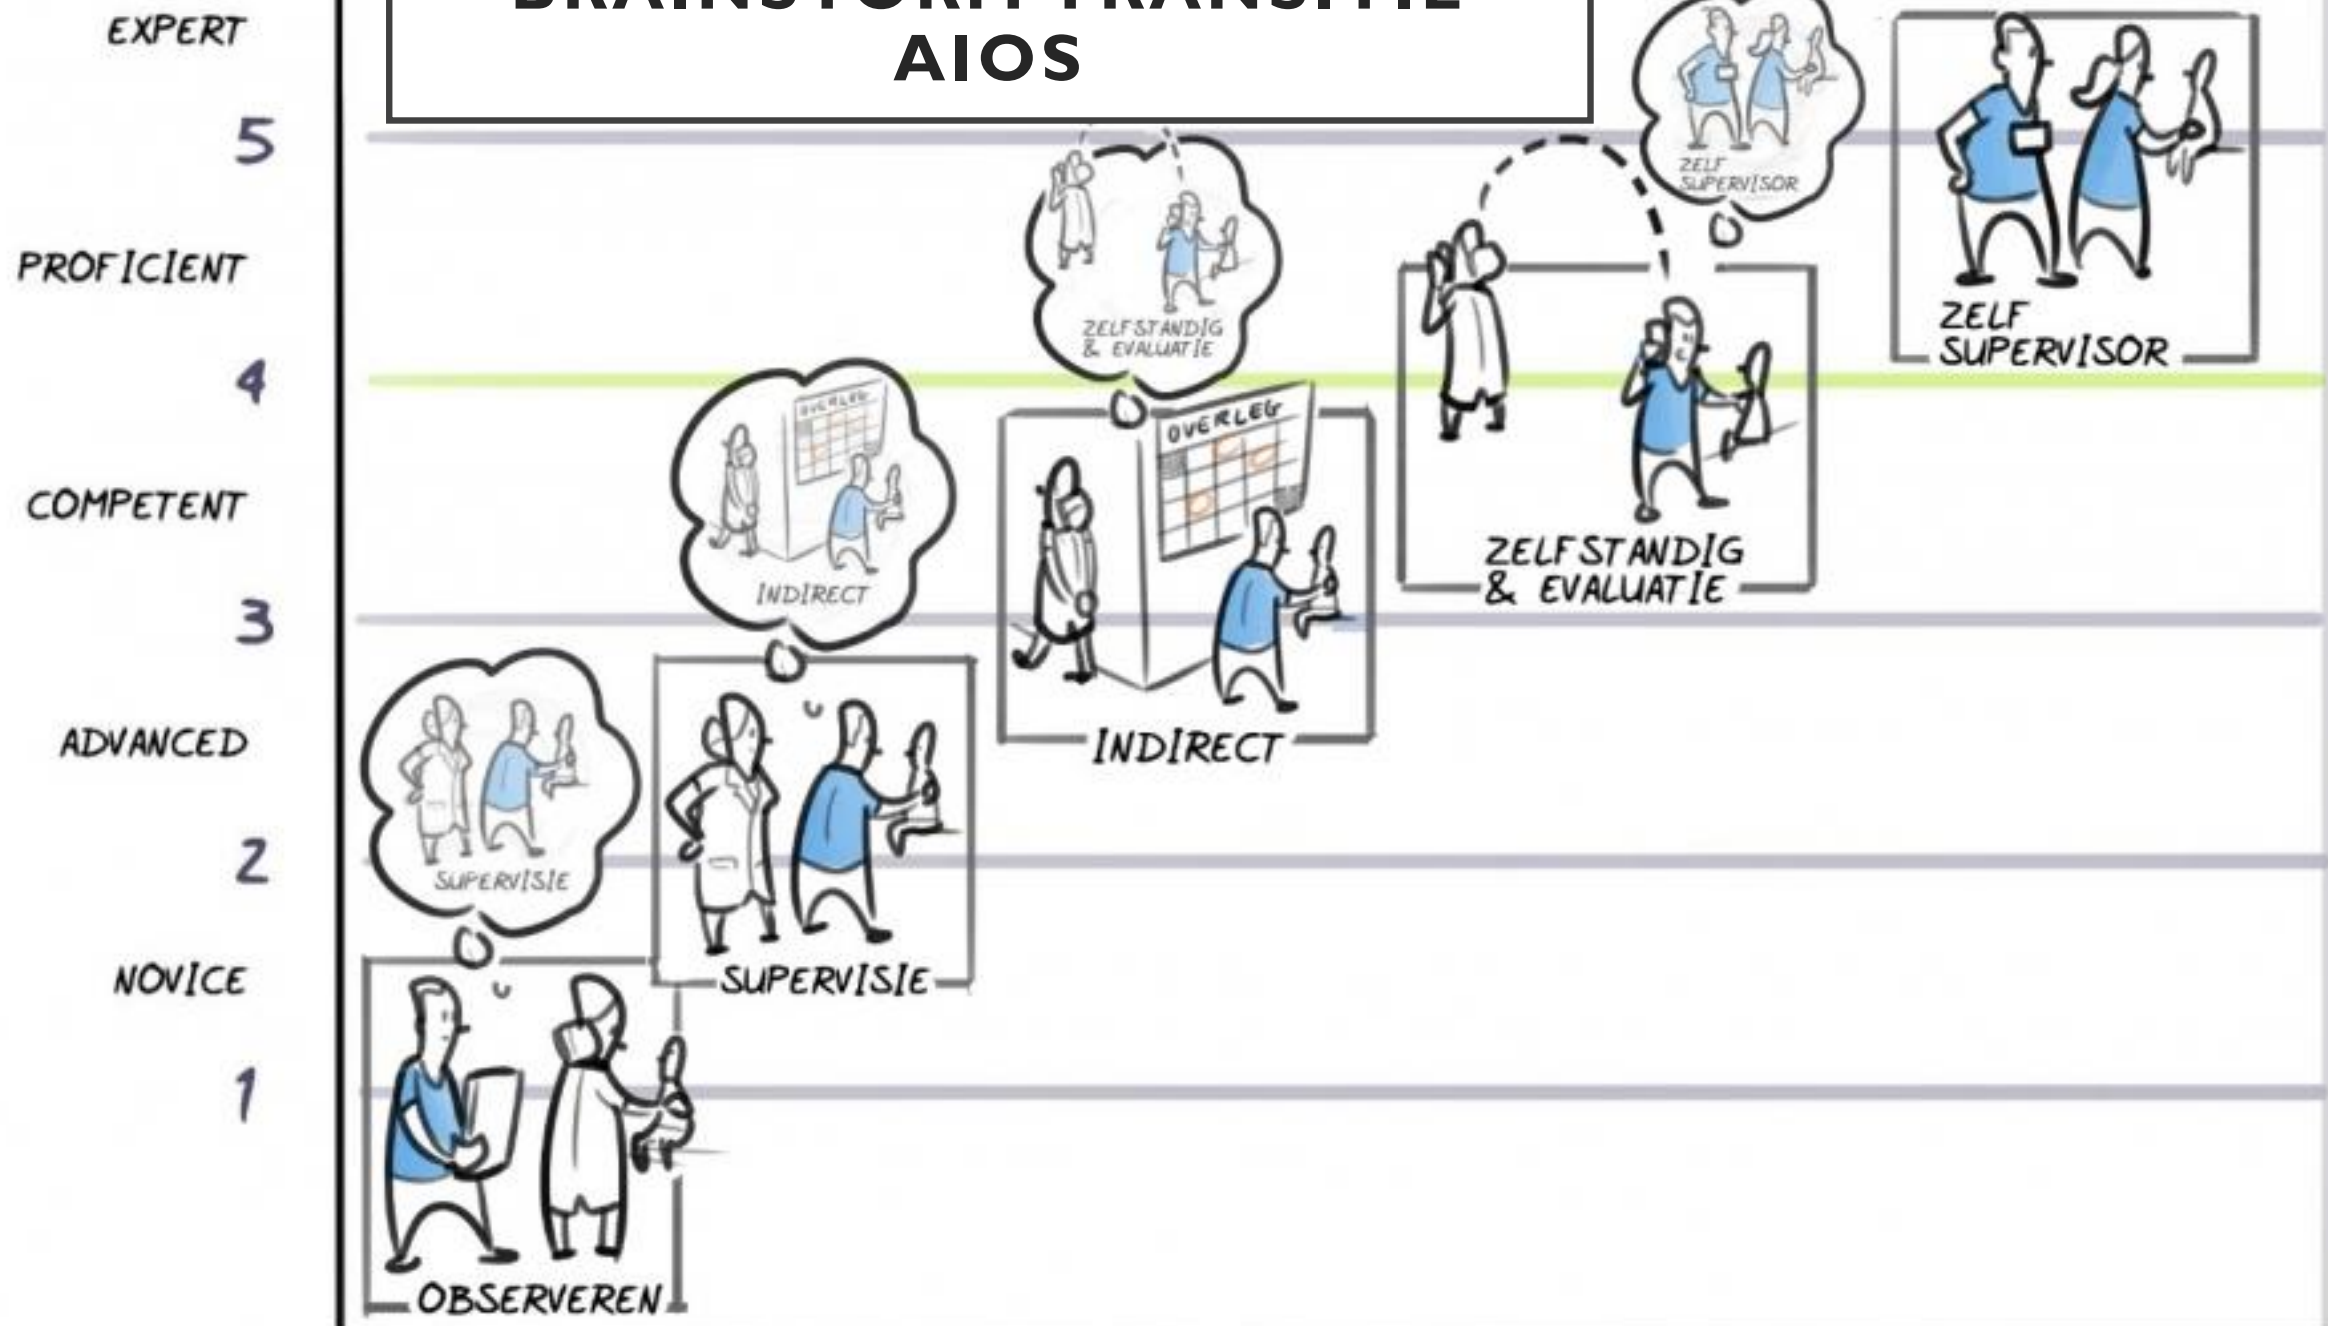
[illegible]
AIOS

EXPERT

5

PROFICIENT

4

COMPETENT

3

ADVANCED

2

NOVICE

1

ZELF SUPERVISOR

ZELF SUPERVISOR

ZELFSTANDIG & EVALUATIE

ZELFSTANDIG & EVALUATIE

OVERLEG

INDIRECT

OVERLEG

INDIRECT

SUPERVISIE

SUPERVISIE

OBSERVEREN